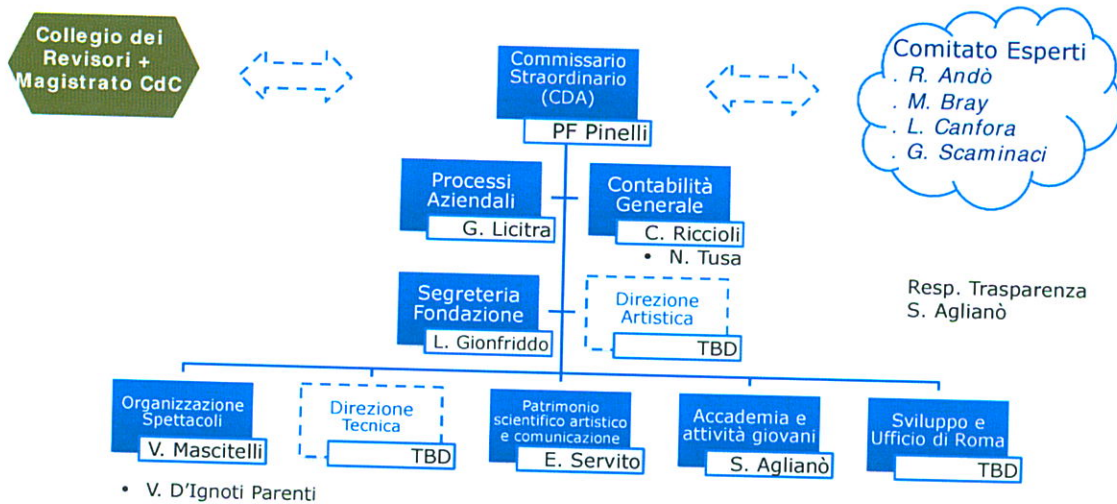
Collegio dei Revisori + Magistrato CdC

Commissario Straordinario (CDA)
PF Pinelli

Comitato Esperti
. R. Andò
. M. Bray
. L. Canfora
. G. Scaminaci

Processi Aziendali
G. Licitra

Contabilità Generale
C. Riccioli
• N. Tusa

Segreteria Fondazione
L. Gionfriddo

Direzione Artistica
TBD

Resp. Trasparenza
S. Aglianò

Organizzazione Spettacoli
V. Mascitelli

Direzione Tecnica
TBD

Patrimonio scientifico artistico e comunicazione
E. Servito

Accademia e attività giovani
S. Aglianò

Sviluppo e Ufficio di Roma
TBD

• V. D'Ignoti Parenti